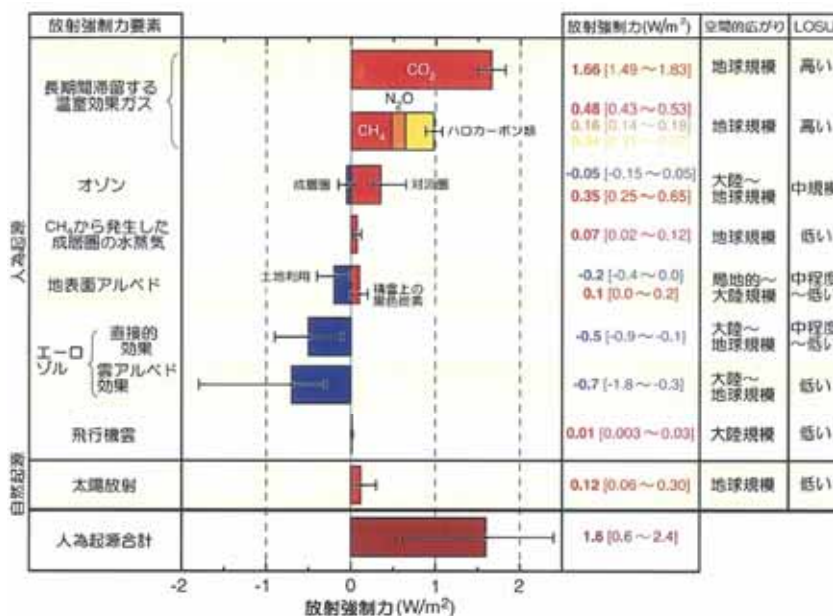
| 放射強制力要素 | 放射強制力(W/m²) | 空間的広がり | LOSU |
|---|---|---|---|
| 長期間滞留する温室効果ガス | 1.66 [1.49 ~ 1.83] | 地球規模 | 高い |
| | 0.48 [0.43 ~ 0.53] 0.16 [0.14 ~ 0.18] 0.34 [0.31 ~ 0.37] | 地球規模 | 高い |
| オゾン | -0.05 [-0.15 ~ 0.05] 0.35 [0.25 ~ 0.65] | 大陸~地球規模 | 中規模 |
| $CH_4$から発生した成層圏の水蒸気 | 0.07 [0.02 ~ 0.12] | 地球規模 | 低い |
| 地表面アルベド | -0.2 [-0.4 ~ 0.0] 0.1 [0.0 ~ 0.2] | 局地的~大陸規模 | 中程度~低い |
| エーロゾル 直接的効果 | -0.5 [-0.9 ~ -0.1] | 大陸~地球規模 | 中程度~低い |
| エーロゾル 雲アルベド効果 | -0.7 [-1.8 ~ -0.3] | 大陸~地球規模 | 低い |
| 飛行機雲 | 0.01 [0.003 ~ 0.03] | 大陸規模 | 低い |
| 太陽放射 | 0.12 [0.06 ~ 0.30] | 地球規模 | 低い |
| 人為起源合計 | 1.6 [0.6 ~ 2.4] | | |

人為起源
自然起源

$CO_2$
$N_2O$
$CH_4$
ハロカーボン類
成層圏
対流圏
土地利用
積雪上の黒色炭素

-2 -1 0 1 2
放射強制力(W/m²)